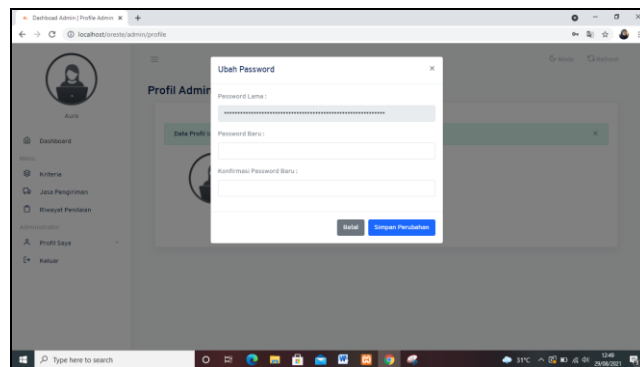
Dashboard Admin | Profile Admin ×
localhost/oreste/admin/profile

Aura

Dashboard
Menu
Kriteria
Jasa Pengiriman
Riwayat Penilaian
Administrator
Profil Saya
Keluar

Profil Admin

Data Profil

Ubah Password ×

Password Lama :

Password Baru :

Konfirmasi Password Baru :

Batal Simpan Perubahan

Type here to search

31°C

12:49
29/06/2021